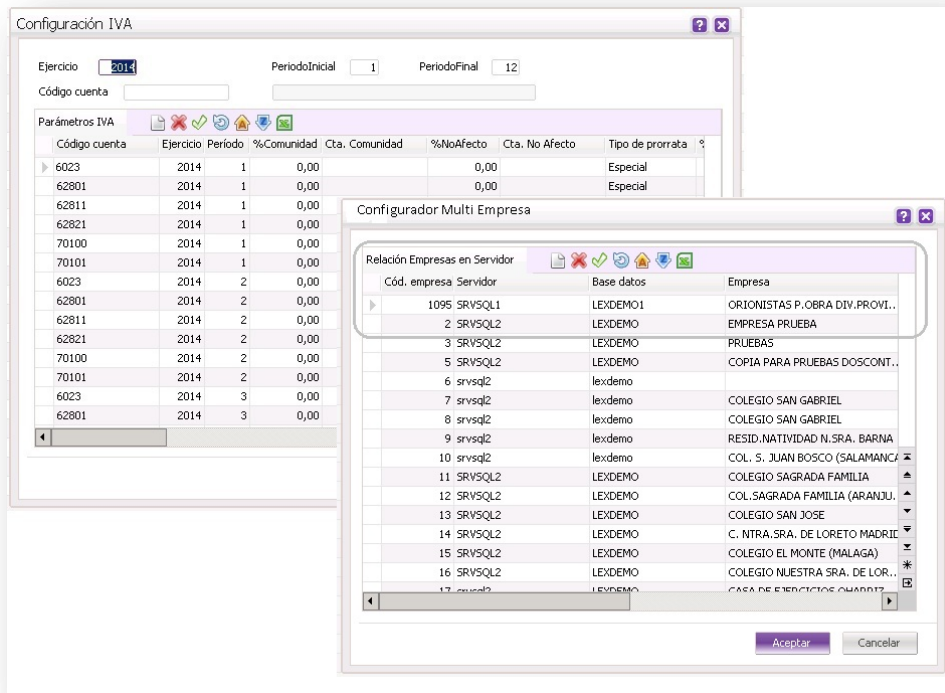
Configuración IVA

Ejercicio 2014 PeriodoInicial 1 PeriodoFinal 12

Código cuenta

Parámetros IVA

| Código cuenta | Ejercicio | Período | %Comunidad | Cta. Comunidad | %NoAfecto | Cta. No Afecto | Tipo de prorrata |
|---|---|---|---|---|---|---|---|
| 6023 | 2014 | 1 | 0,00 | | 0,00 | | Especial |
| 62801 | 2014 | 1 | 0,00 | | 0,00 | | Especial |
| 62811 | 2014 | 1 | 0,00 | | | | |
| 62821 | 2014 | 1 | 0,00 | | | | |
| 70100 | 2014 | 1 | 0,00 | | | | |
| 70101 | 2014 | 1 | 0,00 | | | | |
| 6023 | 2014 | 2 | 0,00 | | | | |
| 62801 | 2014 | 2 | 0,00 | | | | |
| 62811 | 2014 | 2 | 0,00 | | | | |
| 62821 | 2014 | 2 | 0,00 | | | | |
| 70100 | 2014 | 2 | 0,00 | | | | |
| 70101 | 2014 | 2 | 0,00 | | | | |
| 6023 | 2014 | 3 | 0,00 | | | | |
| 62801 | 2014 | 3 | 0,00 | | | | |

Configurador Multi Empresa

Relación Empresas en Servidor

| Cód. empresa | Servidor | Base datos | Empresa |
|---|---|---|---|
| 1095 | SRVSQL1 | LEXDEMO1 | ORIONISTAS P.OBRA DIV.PROVI.. |
| 2 | SRVSQL2 | LEXDEMO | EMPRESA PRUEBA |
| 3 | SRVSQL2 | LEXDEMO | PRUEBAS |
| 5 | SRVSQL2 | LEXDEMO | COPIA PARA PRUEBAS DOSCONT... |
| 6 | srvsql2 | lexdemo | |
| 7 | srvsql2 | lexdemo | COLEGIO SAN GABRIEL |
| 8 | srvsql2 | lexdemo | COLEGIO SAN GABRIEL |
| 9 | srvsql2 | lexdemo | RESID.NATIVIDAD N.SRA. BARNA |
| 10 | srvsql2 | lexdemo | COL. S. JUAN BOSCO (SALAMANCA |
| 11 | SRVSQL2 | LEXDEMO | COLEGIO SAGRADA FAMILIA |
| 12 | SRVSQL2 | LEXDEMO | COL.SAGRADA FAMILIA (ARANJU.. |
| 13 | SRVSQL2 | LEXDEMO | COLEGIO SAN JOSE |
| 14 | SRVSQL2 | LEXDEMO | C. NTRA.SRA. DE LORETO MADRID |
| 15 | SRVSQL2 | LEXDEMO | COLEGIO EL MONTE (MALAGA) |
| 16 | SRVSQL2 | LEXDEMO | COLEGIO NUESTRA SRA. DE LOR... |
| 17 | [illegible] | LEXDEMO | CASA DE EJERCICIOS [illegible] |

Aceptar Cancelar